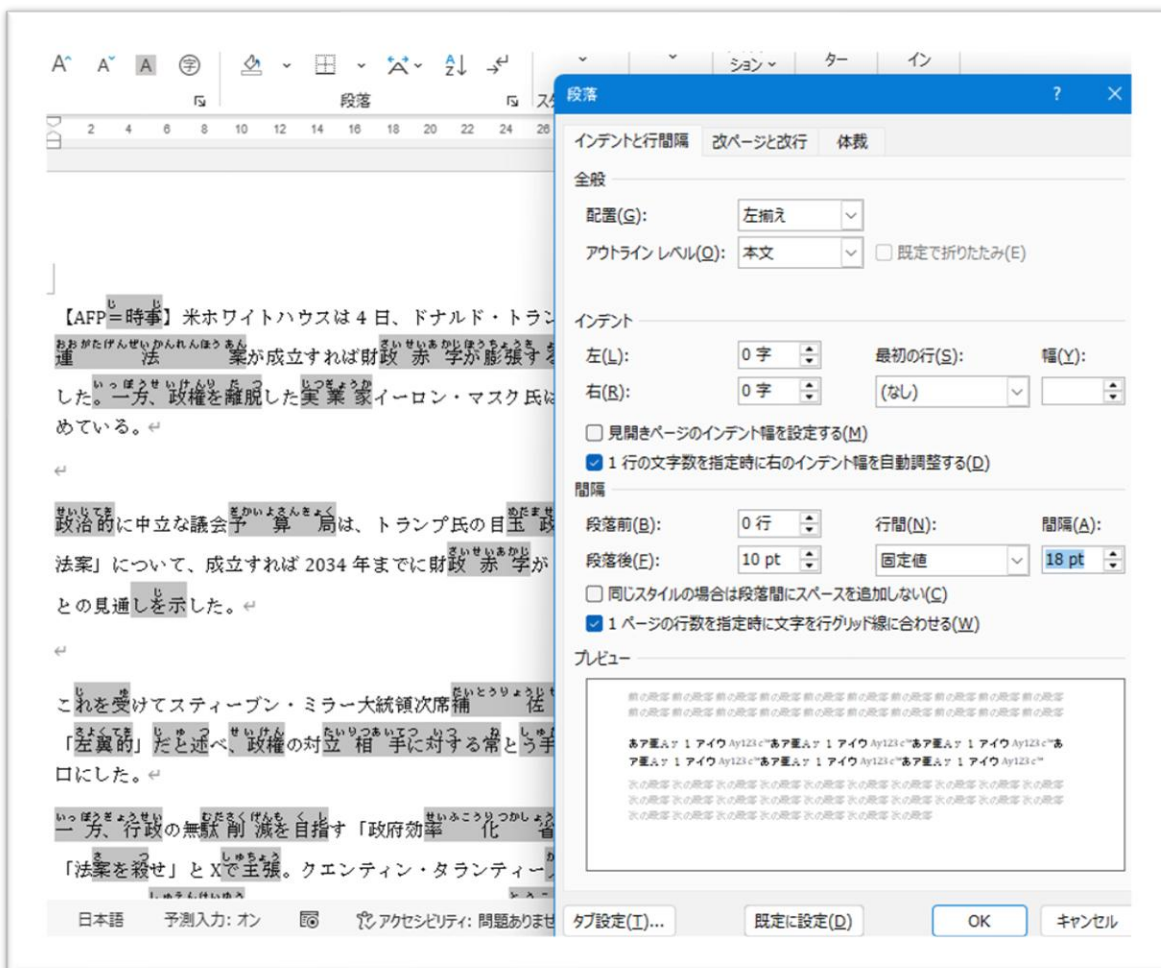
段落

ション ター イン

2 4 6 8 10 12 14 16 18 20 22 24 26

【AFP＝時事】米ホワイトハウスは４日、ドナルド・トラン
運 法 案が成立すれば財政赤字が膨張す
した。一方、政権を離脱した実業家イーロン・マスク氏に
めている。

政治的に中立な議会予算局は、トランプ氏の目玉政
法案」について、成立すれば 2034 年までに財政赤字が
との見通しを示した。

これを受けてスティーブン・ミラー大統領次席補佐
「左翼的」だと述べ、政権の対立相手に対する常とう手
口にした。

一方、行政の無駄削減を目指す「政府効率化省
「法案を殺せ」と X で主張。クエンティン・タランティー

日本語 予測入力: オン アクセシビリティ: 問題ありませ

段落 ? ×

インデントと行間隔 改ページと改行 体裁

全般
配置(G): 左揃え
アウトライン レベル(O): 本文 既定で折りたたみ(E)

インデント
左(L): 0 字 最初の行(S): 幅(Y):
右(R): 0 字 (なし)
見開きページのインデント幅を設定する(M)
1 行の文字数を指定時に右のインデント幅を自動調整する(D)

間隔
段落前(B): 0 行 行間(N): 間隔(A):
段落後(F): 10 pt 固定値 18 pt
同じスタイルの場合は段落間にスペースを追加しない(C)
1 ページの行数を指定時に文字を行グリッド線に合わせる(W)

プレビュー
あア亜Aア 1 アイウ Ay123©™あア亜Aア 1 アイウ Ay123©™あア亜Aア 1 アイウ Ay123©™あ
ア亜Aア 1 アイウ Ay123©™あア亜Aア 1 アイウ Ay123©™あア亜Aア 1 アイウ Ay123©™

タブ設定(T)... 既定に設定(D) OK キャンセル